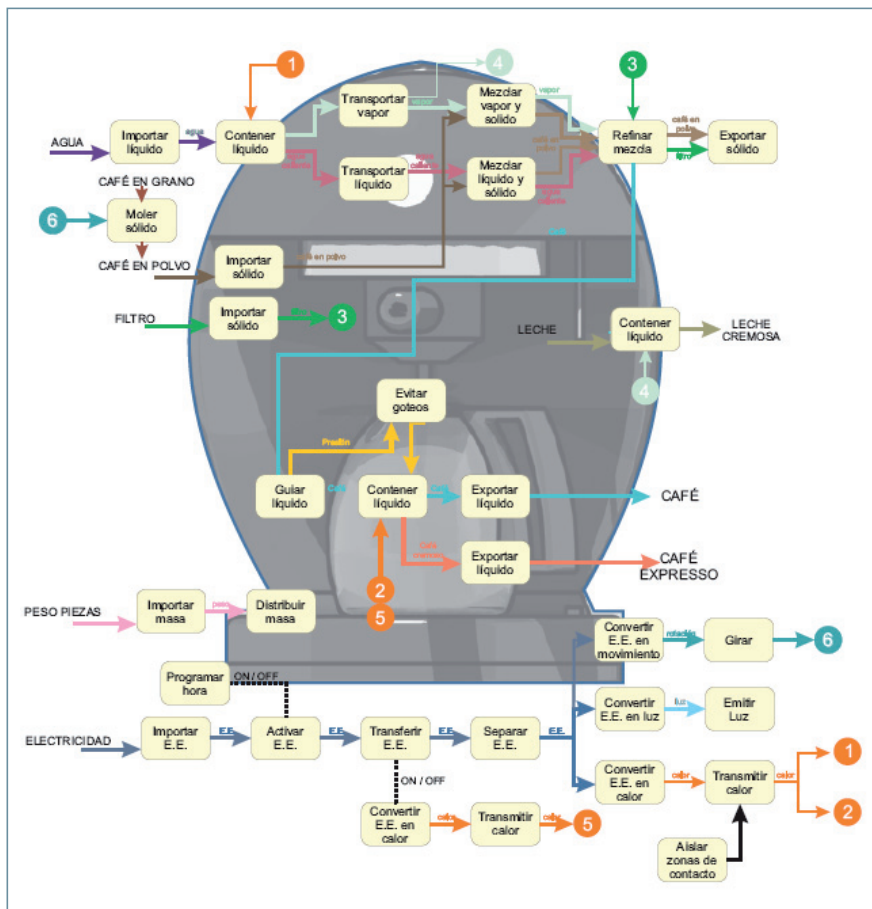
1
4
3
AGUA
Importar líquido
agua
Contener líquido
Transportar vapor
vapor
Mezclar vapor y sólido
vapor
Refinar mezcla
café en polvo
Exportar sólido
agua
Transportar líquido
agua caliente
Mezclar líquido y sólido
café en polvo
agua caliente
café en polvo
CAFÉ EN GRANO
6
Moler sólido
CAFÉ EN POLVO
Importar sólido
café en polvo
café
FILTRO
Importar sólido
filtro
3
LECHE
Contener líquido
LECHE CREMOSA
4
Evitar goteos
Presión
Guiar líquido
Café
Contener líquido
Café
Exportar líquido
CAFÉ
Café cremoso
Exportar líquido
CAFÉ EXPRESSO
2
5
PESO PIEZAS
Importar masa
peso
Distribuir masa
Convertir E.E. en movimiento
rotación
Girar
6
Programar hora
ON / OFF
Convertir E.E. en luz
luz
Emitir Luz
ELECTRICIDAD
Importar E.E.
E.E.
Activar E.E.
E.E.
Transferir E.E.
E.E.
Separar E.E.
E.E.
ON / OFF
Convertir E.E. en calor
calor
Transmitir calor
calor
1
2
Convertir E.E. en calor
calor
Transmitir calor
calor
5
Aislar zonas de contacto